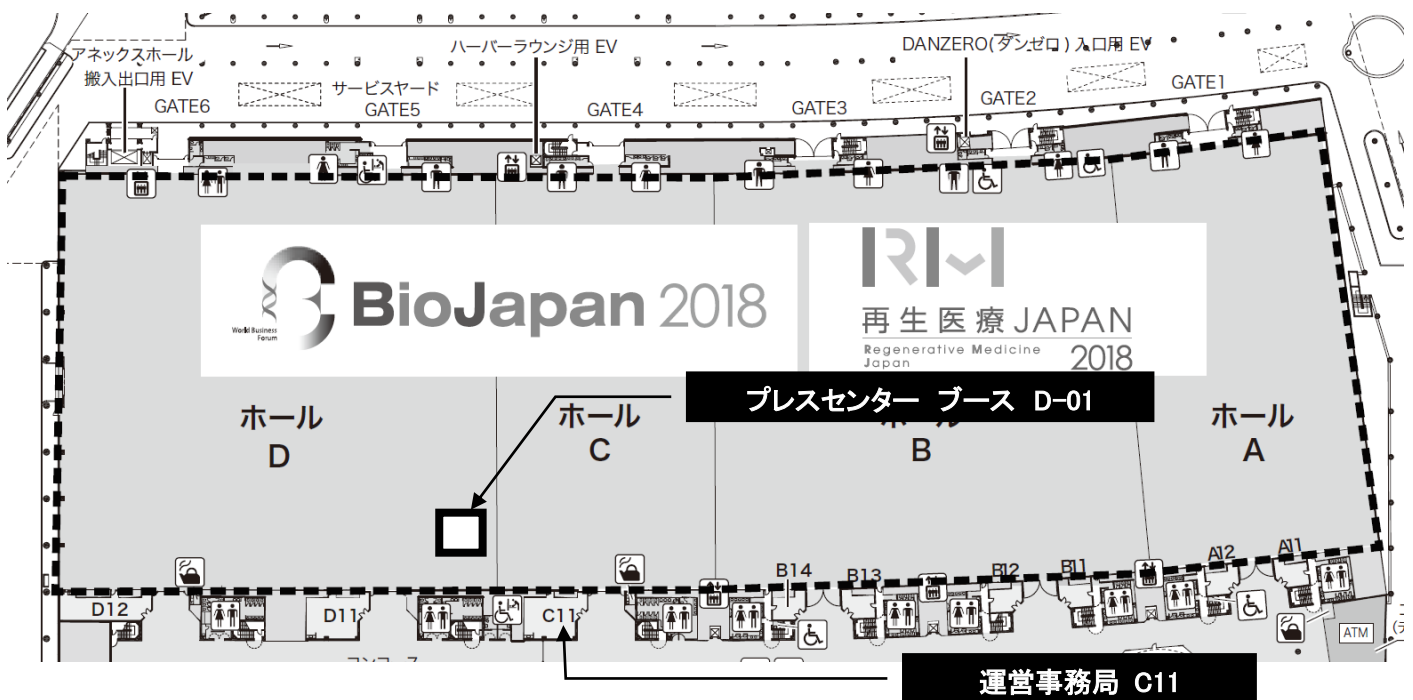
アネックスホール
搬入出口用 EV

ハーバーラウンジ用 EV

DANZERO(ダンゼロ) 入口用 EV

サービスヤード

GATE6

GATE5

GATE4

GATE3

GATE2

GATE1

World Business Forum

BioJapan 2018

RM

再生医療JAPAN

Regenerative Medicine Japan

2018

プレスセンター ブース D-01

ホール
D

ホール
C

ホール
B

ホール
A

D12

D11

C11

B14

B13

B12

B11

A12

A11

ATM

運営事務局 C11